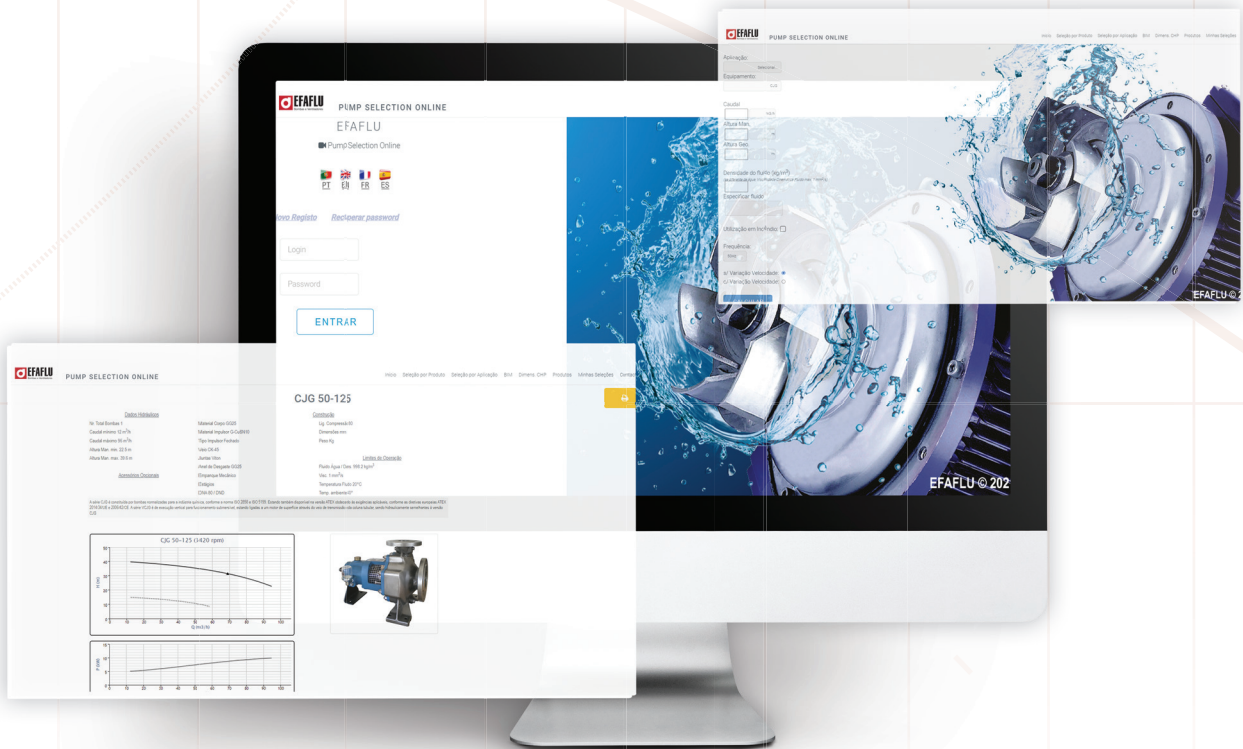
EFAFLU PUMP SELECTION ONLINE

Inicio Seleção por Produto Seleção por Aplicação BIM Dimens. CHP Produtos Minhas Seleções

Aplicação:
Selecionar
Equipamento:
Caudal:
m3/h
Altura Man.
Altura Geo.
Densidade do fluido (kg/m³)
Especificar fluido
Utilização em incêndio
Frequência:
50Hz
s/ Variação Velocidade
c/ Variação Velocidade

EFAFLU © 2

EFAFLU PUMP SELECTION ONLINE

EFAFLU

Pump Selection Online

PT EN FR ES

ovo Registo Recuperar password

Login

Password

ENTRAR

EFAFLU © 202

EFAFLU PUMP SELECTION ONLINE

Inicio Seleção por Produto Seleção por Aplicação BIM Dimens. CHP Produtos Minhas Seleções Contac

CJG 50-125

Dados Hidráulicos
Nr. Total Bombas 1
Caudal mínimo 12 m³/h
Caudal máximo 90 m³/h
Altura Man. min. 22.5 m
Altura Man. max. 39.6 m

Acessórios Opcionais

Material Corpo GG25
Material Impulsor G-CuSn10
Tipo Impulsor Fechado
Veio CK45
Juntas Viton
Anel de Desgaste GG25
Empanque Mecânico
Estágios
CNA 00 12N0

Construção
Lig. Compressão IO
Dimensões mm
Peso Kg

Limites de Operação
Fluido Água / Dens. 998.2 kg/m³
Visc. 1 mm²/s
Temperatura Fluido 20°C
Temp. ambiente 0°

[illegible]

CJG 50-125 (3420 rpm)
H (m)
Q (m3/h)
P (kW)